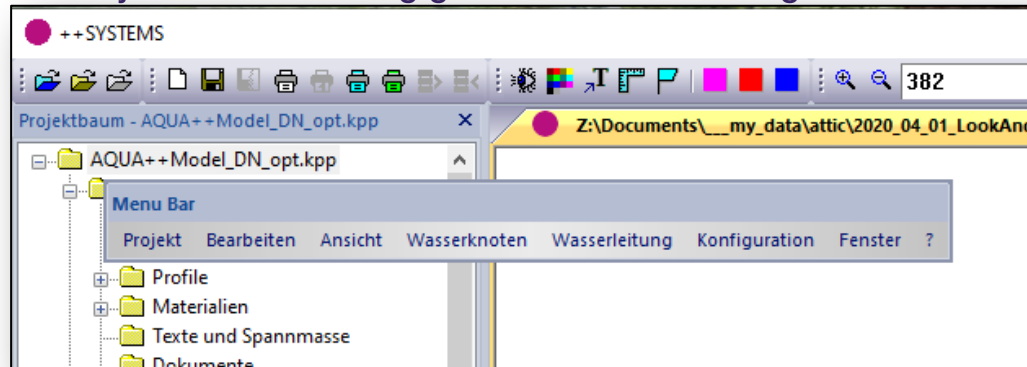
++SYSTEMS

382

Projektbaum - AQUA++Model_DN_opt.kpp ×

Z:\Documents\___my_data\attic\2020_04_01_LookAn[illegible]

AQUA++Model_DN_opt.kpp

Menu Bar

Projekt Bearbeiten Ansicht Wasserknoten Wasserleitung Konfiguration Fenster ?

Profile
Materialien
Texte und Spannmasse
Dokumente